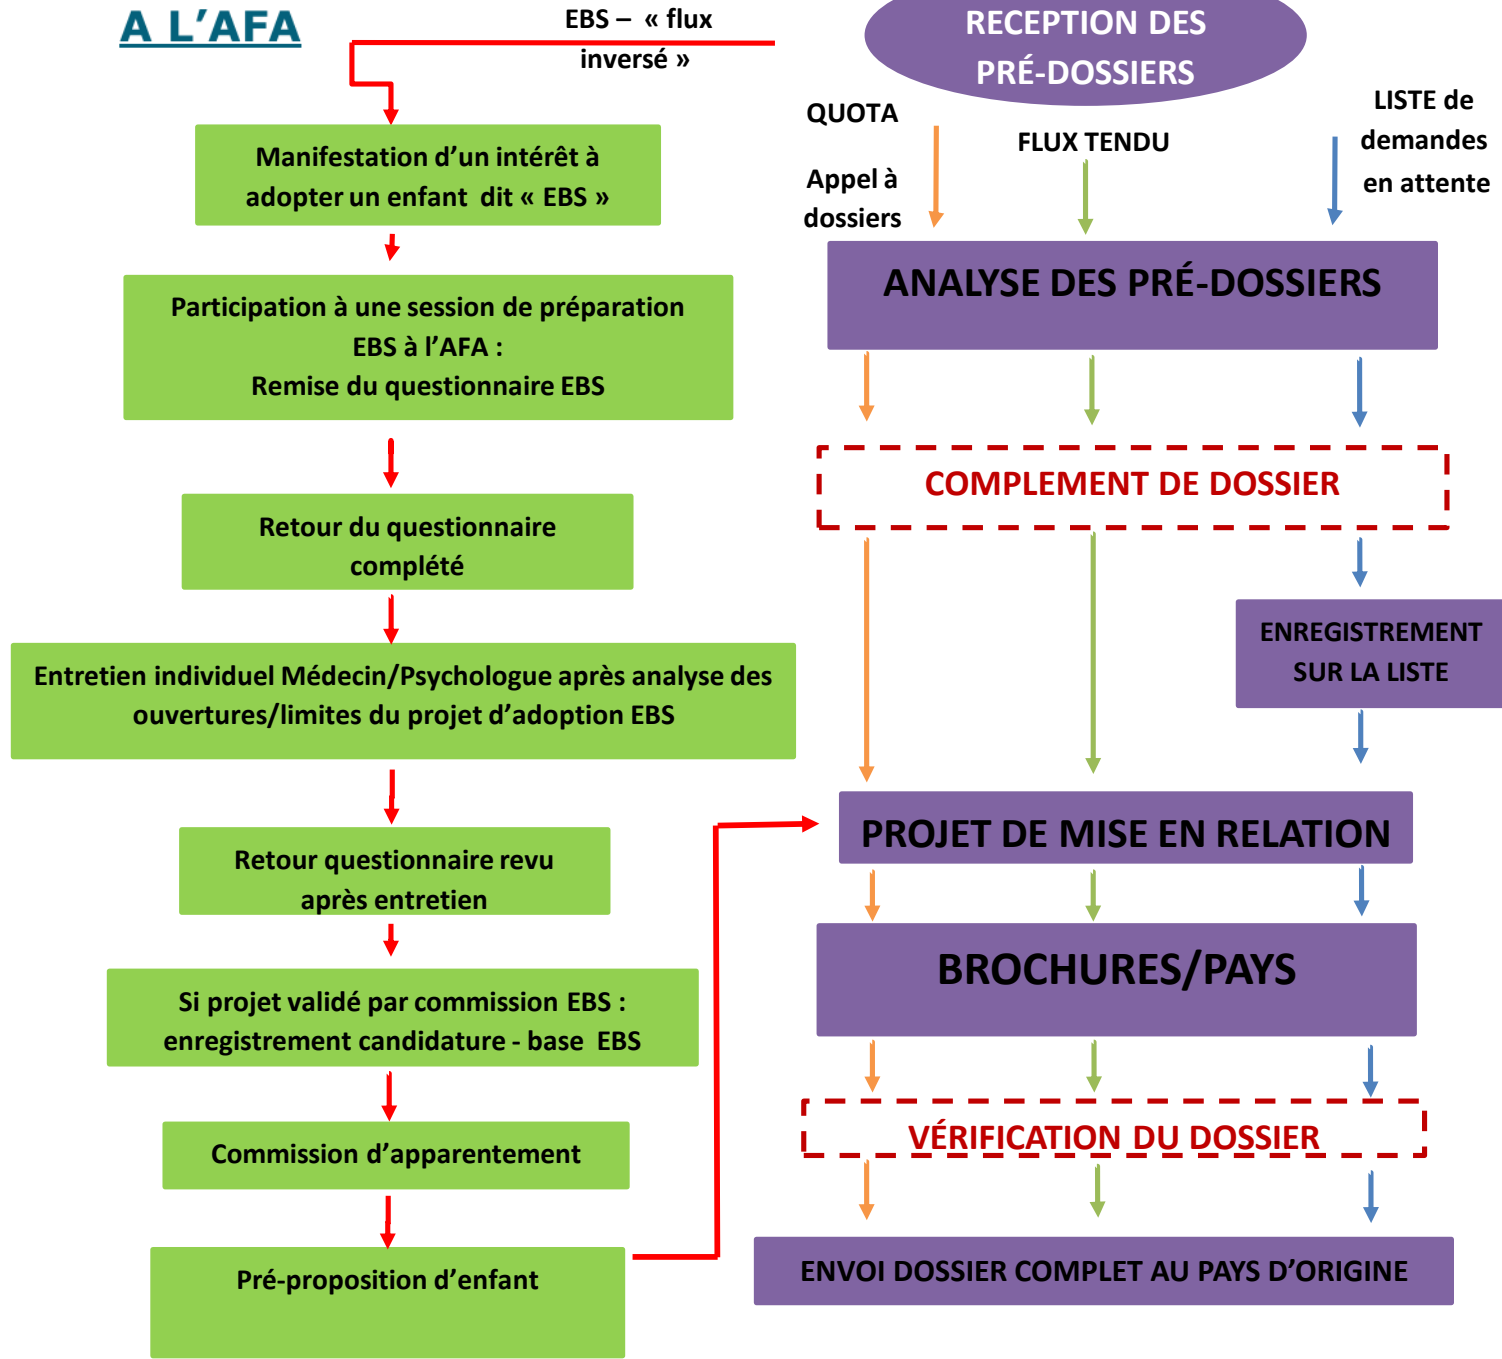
A L'AFA

EBS – « flux inversé »

Manifestation d'un intérêt à adopter un enfant dit « EBS »

Participation à une session de préparation EBS à l'AFA : Remise du questionnaire EBS

Retour du questionnaire complété

Entretien individuel Médecin/Psychologue après analyse des ouvertures/limites du projet d'adoption EBS

Retour questionnaire revu après entretien

Si projet validé par commission EBS : enregistrement candidature - base EBS

Commission d'apparentement

Pré-proposition d'enfant

RECEPTION DES PRÉ-DOSSIERS

QUOTA

Appel à dossiers

FLUX TENDU

LISTE de demandes en attente

ANALYSE DES PRÉ-DOSSIERS

COMPLEMENT DE DOSSIER

ENREGISTREMENT SUR LA LISTE

PROJET DE MISE EN RELATION

BROCHURES/PAYS

VÉRIFICATION DU DOSSIER

ENVOI DOSSIER COMPLET AU PAYS D'ORIGINE